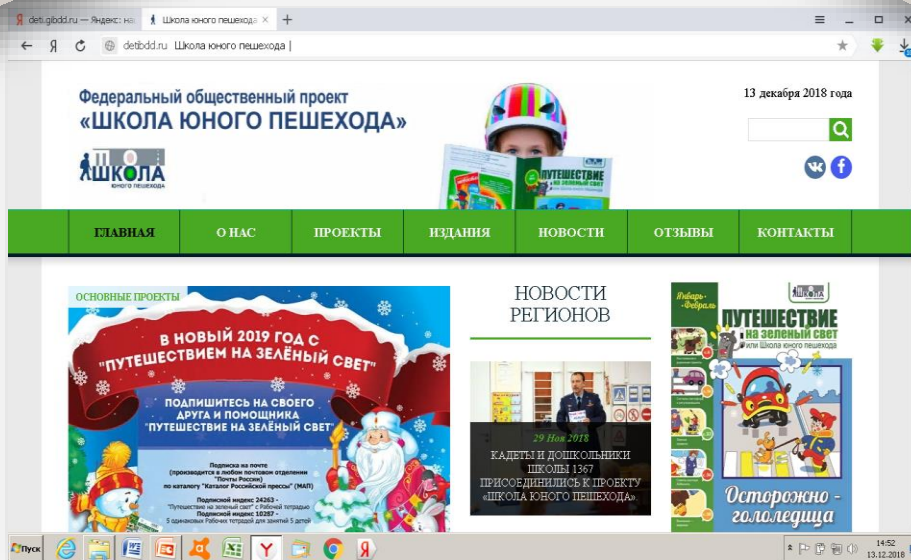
deti.gibdd.ru — Яндекс: на
Школа юного пешехода ×
+
detibdd.ru Школа юного пешехода |

Федеральный общественный проект
«ШКОЛА ЮНОГО ПЕШЕХОДА»
ШКОЛА юного пешехода
ПУТЕШЕСТВИЕ НА ЗЕЛЕНЫЙ СВЕТ

13 декабря 2018 года

ГЛАВНАЯ
О НАС
ПРОЕКТЫ
ИЗДАНИЯ
НОВОСТИ
ОТЗЫВЫ
КОНТАКТЫ

ОСНОВНЫЕ ПРОЕКТЫ
В НОВЫЙ 2019 ГОД С "ПУТЕШЕСТВИЕМ НА ЗЕЛЁНЫЙ СВЕТ"
ПОДПИШИТЕСЬ НА СВОЕГО ДРУГА И ПОМОЩНИКА "ПУТЕШЕСТВИЕ НА ЗЕЛЁНЫЙ СВЕТ"
Подписка на почте (производится в любом почтовом отделении "Почты России") по каталогу "Каталог Российской прессы" (МАП)
Подписной индекс 24263 - "Путешествие на зелёный свет" с Рабочей тетрадью
Подписной индекс 10287 - 5 одинаковых Рабочих тетрадей для занятий 5 детей

НОВОСТИ РЕГИОНОВ
29 Ноя 2018
КАДЕТЫ И ДОШКОЛЬНИКИ ШКОЛЫ 1367 ПРИСОЕДИНИЛИСЬ К ПРОЕКТУ «ШКОЛА ЮНОГО ПЕШЕХОДА»

Январь - Февраль
ШКОЛА
ПУТЕШЕСТВИЕ на зеленый свет или Школа юного пешехода
Осторожно - гололедица

Пуск
14:52
13.12.2018